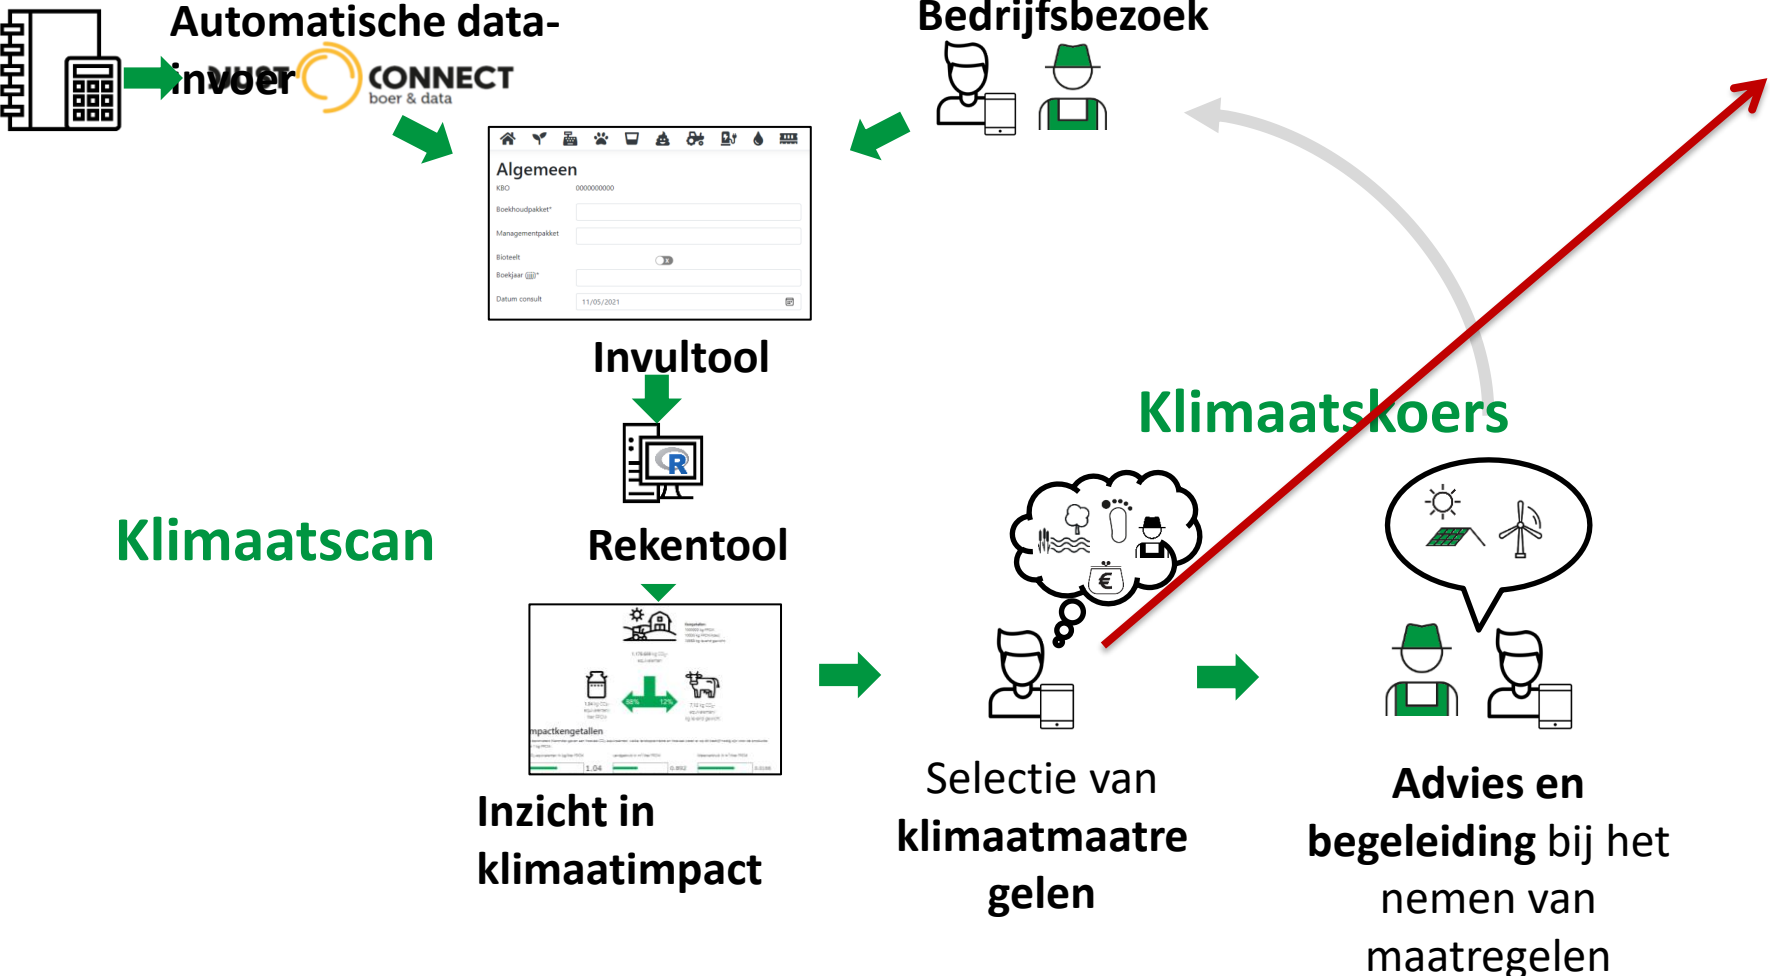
Automatische data-invoer

VUST CONNECT
boer & data

Bedrijfsbezoek

Algemeen
KBO 0000000000
Boekhoudpakket*
Managementpakket
Bioteelt
Boekjaar *
Datum consult 11/05/2021

Invultool

Rekentool

Klimaatscan

Klimaatskoers

mpactkengetallen

Inzicht in klimaatimpact

Selectie van **klimaatmaatregelen**

**Advies en begeleiding** bij het nemen van maatregelen